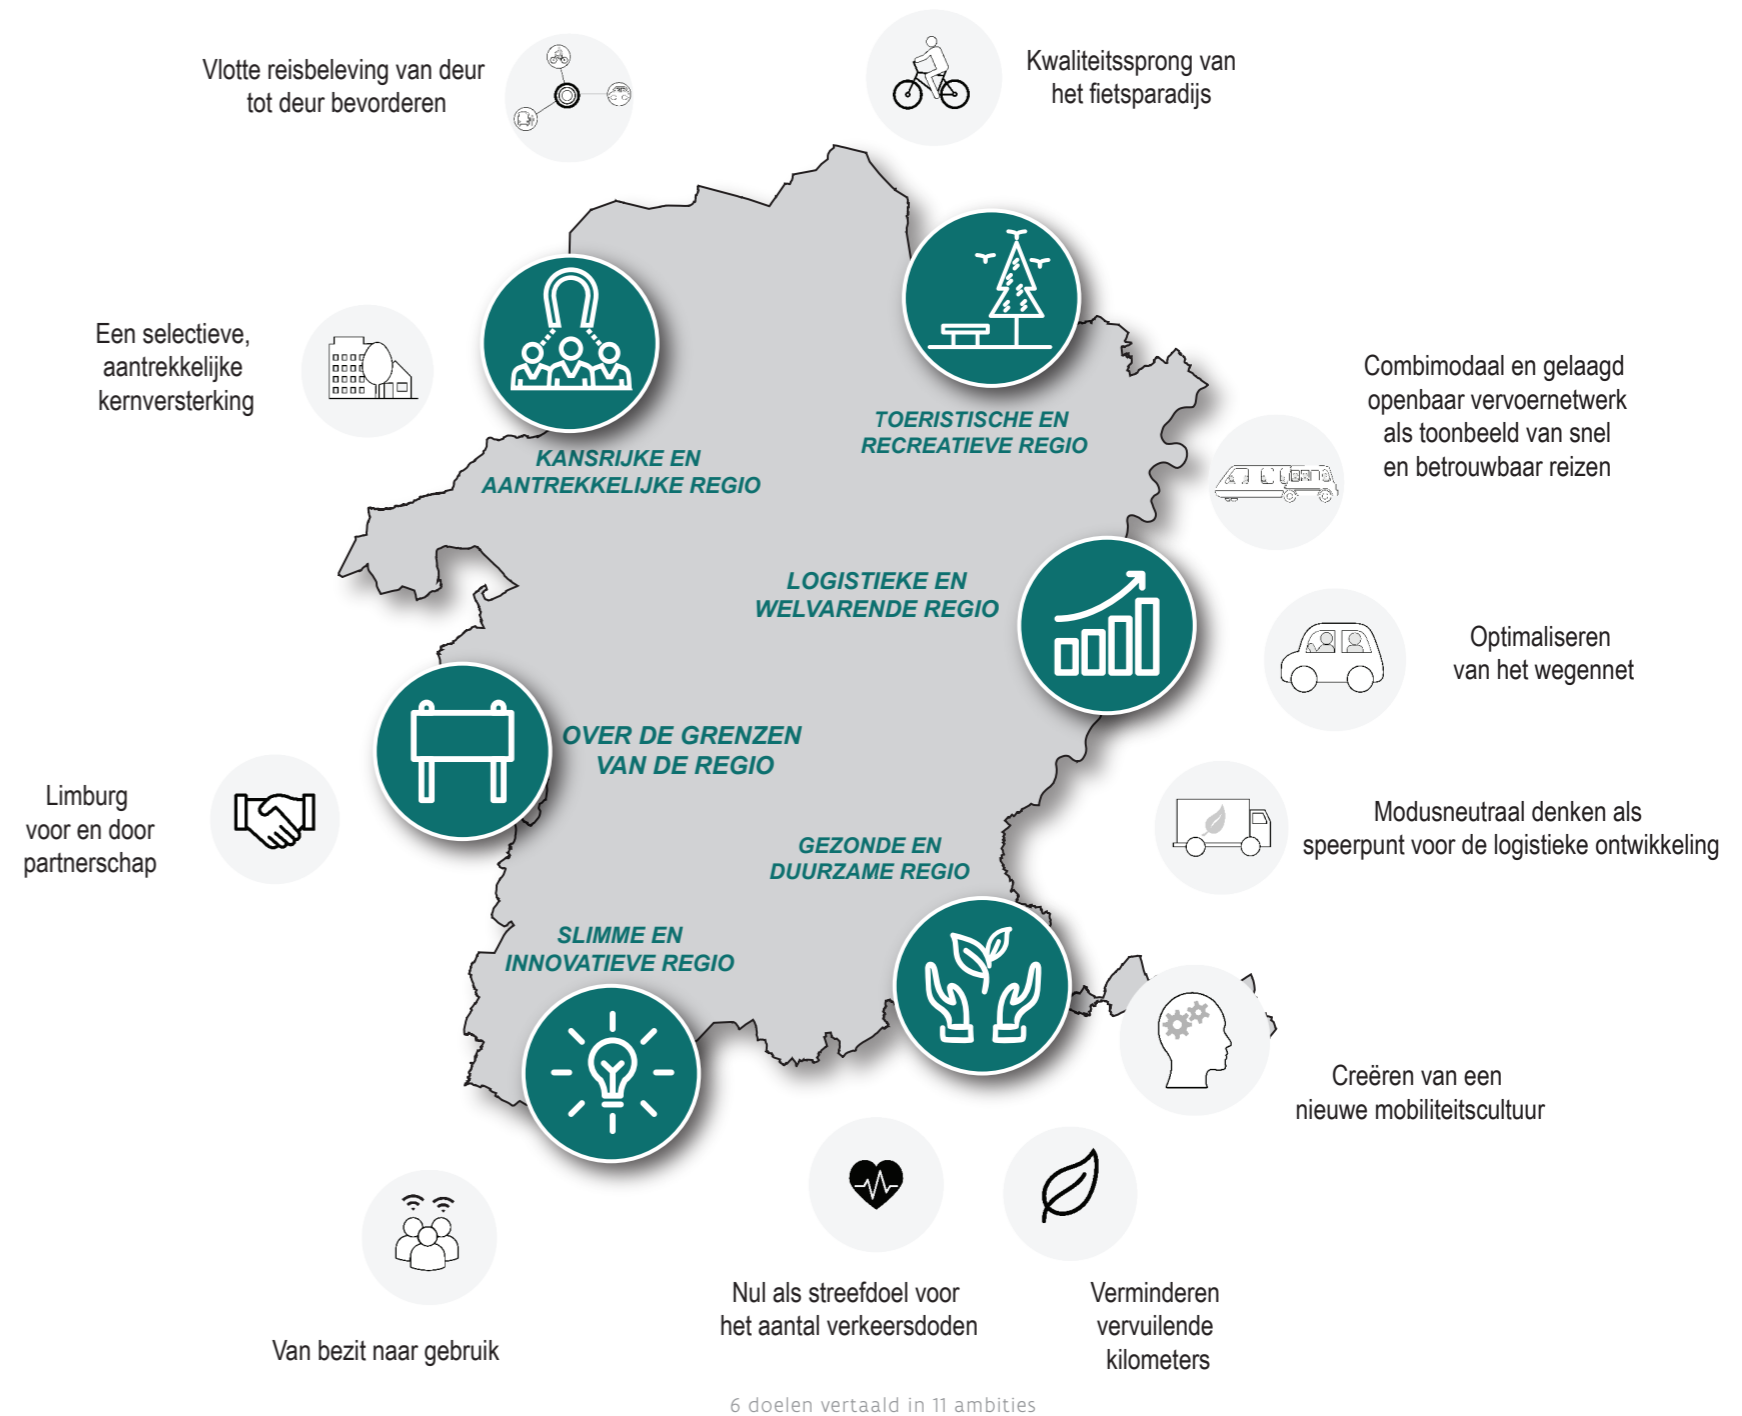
Vlotte reisbeleving van deur tot deur bevorderen

Kwaliteitssprong van het fietsparadijs

Een selectieve, aantrekkelijke kernversterking

Combimodaal en gelaagd openbaar vervoernetwerk als toonbeeld van snel en betrouwbaar reizen

TOERISTISCHE EN RECREATIEVE REGIO

KANSRIJKE EN AANTREKKELIJKE REGIO

LOGISTIEKE EN WELVARENDE REGIO

Optimaliseren van het wegennet

OVER DE GRENZEN VAN DE REGIO

Limburg voor en door partnerschap

Modusneutraal denken als speerpunt voor de logistieke ontwikkeling

GEZONDE EN DUURZAME REGIO

SLIMME EN INNOVATIEVE REGIO

Creëren van een nieuwe mobiliteitscultuur

Van bezit naar gebruik

Nul als streefdoel voor het aantal verkeersdoden

Verminderen vervuilende kilometers

6 doelen vertaald in 11 ambities